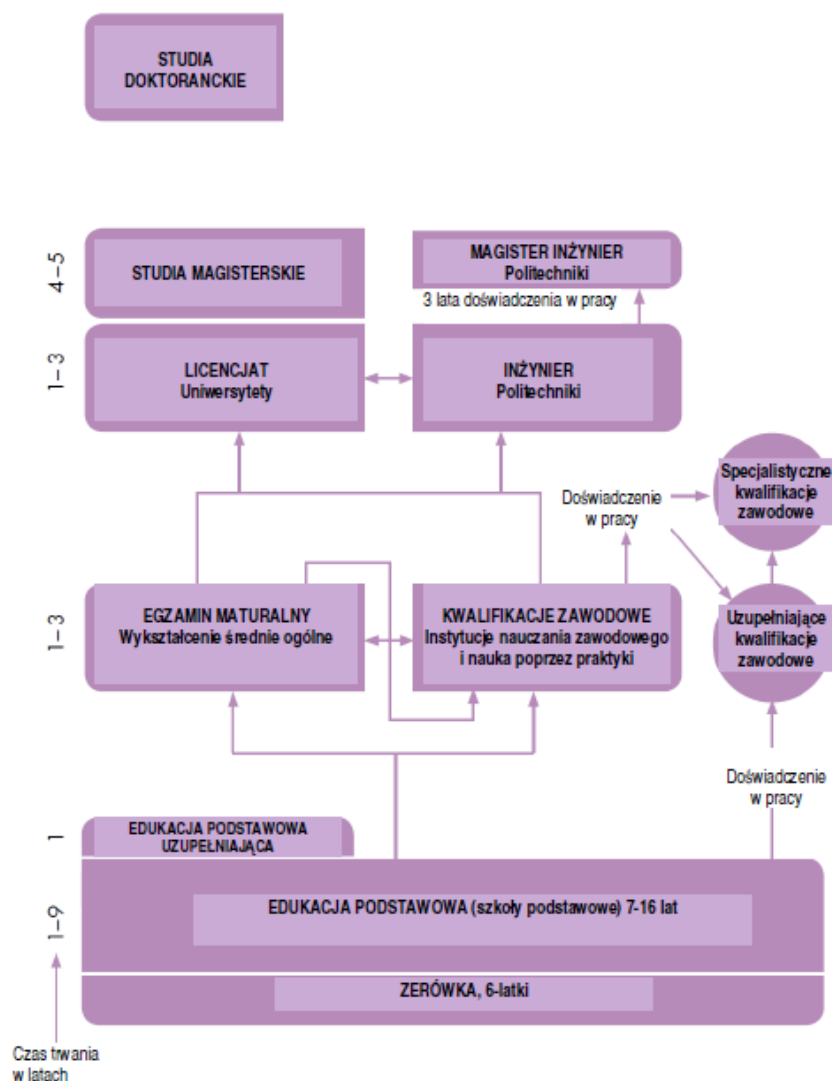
STUDIA DOKTORANCKIE

4–5

STUDIA MAGISTERSKIE

MAGISTER INŻYNIER
Politechniki

3 lata doświadczenia w pracy

1–3

LICENCJAT
Uniwersytety

INŻYNIER
Politechniki

Doświadczenie w pracy

Specjalistyczne kwalifikacje zawodowe

1–3

EGZAMIN MATURALNY
Wykształcenie średnie ogólne

KWALIFIKACJE ZAWODOWE
Instytucje nauczania zawodowego i nauka poprzez praktyki

Uzupełniające kwalifikacje zawodowe

Doświadczenie w pracy

1

EDUKACJA PODSTAWOWA UZUPEŁNIAJĄCA

1–9

EDUKACJA PODSTAWOWA (szkoły podstawowe) 7-16 lat

ZERÓWKA, 6-latki

Czas trwania w latach